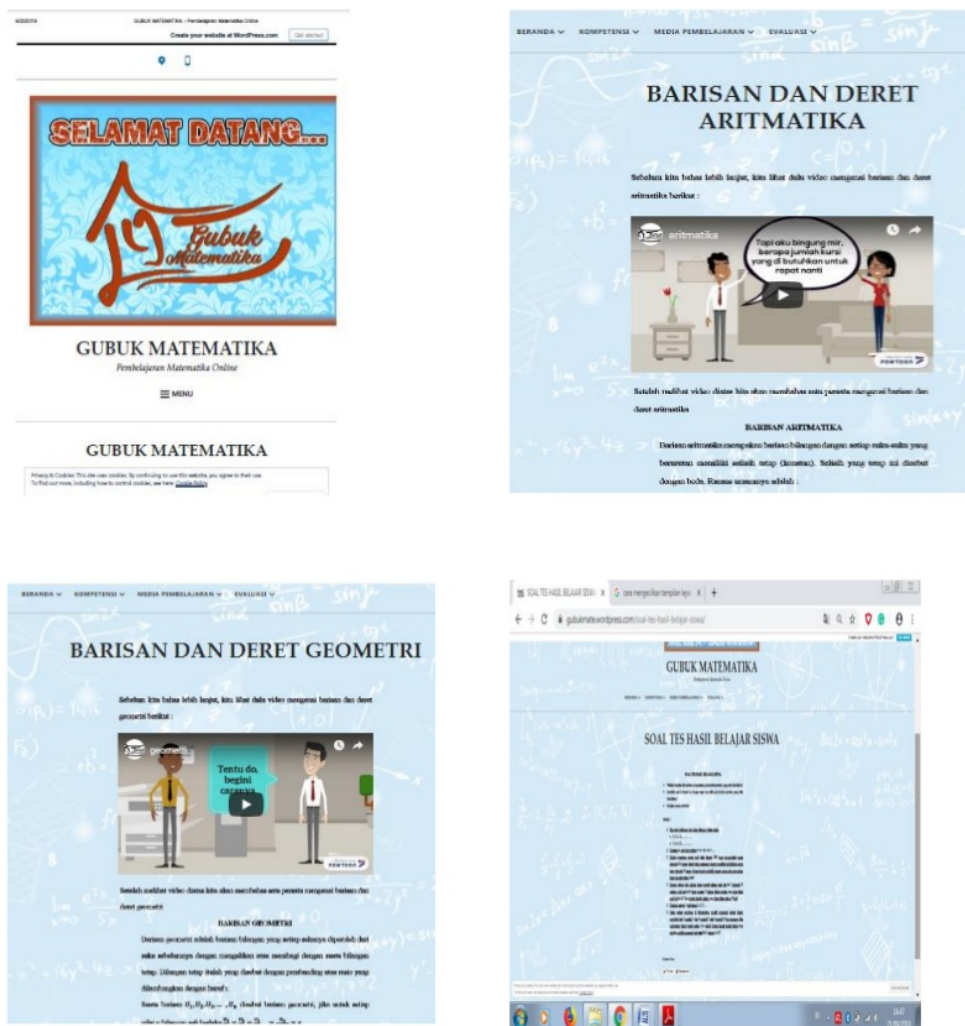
GUBUK MATEMATIKA – Pembelajaran Matematika Online

Create your website at WordPress.com Get started

SELAMAT DATANG...

Gubuk Matematika

GUBUK MATEMATIKA

Pembelajaran Matematika Online

MENU

GUBUK MATEMATIKA

Privacy & Cookies: This site uses cookies. By continuing to use this website, you agree to their use. To find out more, including how to control cookies, see here: Cookie Policy

BERANDA KOMPETENSI MEDIA PEMBELAJARAN EVALUASI

BARISAN DAN DERET ARITMATIKA

Sebelum kita bahas lebih lanjut, kita lihat dulu video mengenai barisan dan deret aritmatika berikut :

aritmatika

Tapi aku bingung mir, berapa jumlah kursi yang di butuhkan untuk rapat nanti

POWTOON

Setelah melihat video diatas kita akan membahas satu persatu mengenai barisan dan deret aritmatika

BARISAN ARITMATIKA

Barisan aritmatika merupakan barisan bilangan dengan setiap suku-suku yang berurutan memiliki selisih tetap (konstan). Selisih yang tetap ini disebut dengan beda. Rumus umumnya adalah :

BERANDA KOMPETENSI MEDIA PEMBELAJARAN EVALUASI

BARISAN DAN DERET GEOMETRI

Sebelum kita bahas lebih lanjut, kita lihat dulu video mengenai barisan dan deret geometri berikut :

geometri

Tentu do, begini caranya

POWTOON

Setelah melihat video diatas kita akan membahas satu persatu mengenai barisan dan deret geometri

BARISAN GEOMETRI

Barisan geometri adalah barisan bilangan yang setiap sukunya diperoleh dari suku sebelumnya dengan mengalikan atau membagi dengan suatu bilangan tetap. Bilangan tetap itulah yang disebut dengan pembanding atau rasio yang dilambangkan dengan huruf r.

Suatu barisan $U_1, U_2, U_3, ..., U_n$ disebut barisan geometri, jika untuk setiap

SOAL TES HASIL BELAJAR SISWA

cara mengedit tampilan layar

gubukmate.wordpress.com/soal-tes-hasil-belajar-siswa/

GUBUK MATEMATIKA

SOAL TES HASIL BELAJAR SISWA

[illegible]